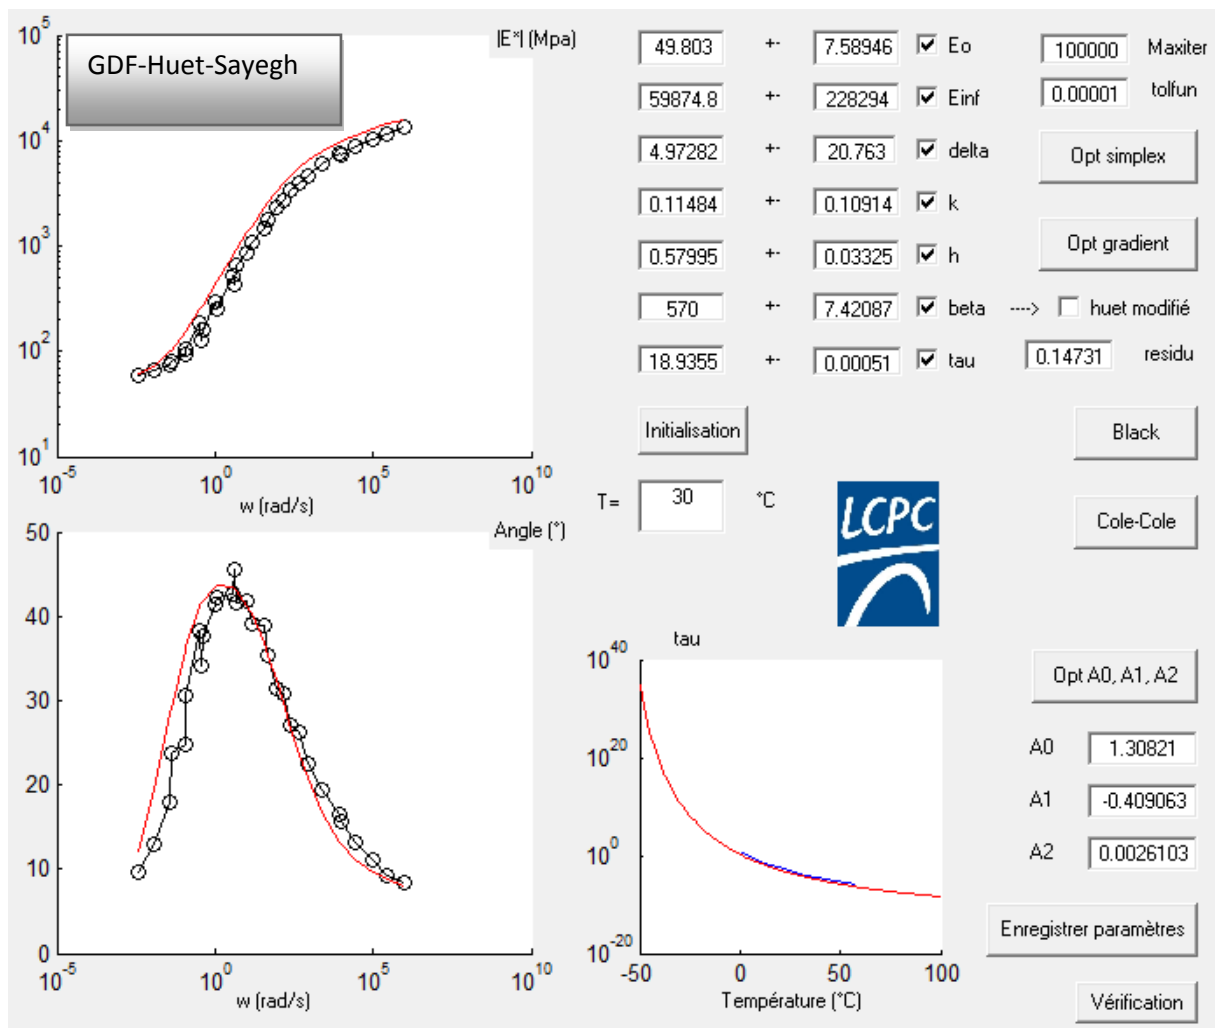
GDF-Huet-Sayegh

|E*| (Mpa)

$10^5$
$10^4$
$10^3$
$10^2$
$10^1$
$10^{-5}$ $10^0$ $10^5$ $10^{10}$
w (rad/s)

49.803 +- 7.58946 Eo
59874.8 +- 228294 Einf
4.97282 +- 20.763 delta
0.11484 +- 0.10914 k
0.57995 +- 0.03325 h
570 +- 7.42087 beta ----> huet modifié
18.9355 +- 0.00051 tau

100000 Maxiter
0.00001 tolfun
Opt simplex
Opt gradient
0.14731 residu

Initialisation
Black
T= 30 °C
Cole-Cole

LCPC

Angle (°)
50
40
30
20
10
0
$10^{-5}$ $10^0$ $10^5$ $10^{10}$
w (rad/s)

tau
$10^{40}$
$10^{20}$
$10^0$
$10^{-20}$
-50 0 50 100
Température (°C)

Opt A0, A1, A2
A0 1.30821
A1 -0.409063
A2 0.0026103
Enregistrer paramètres
Vérification